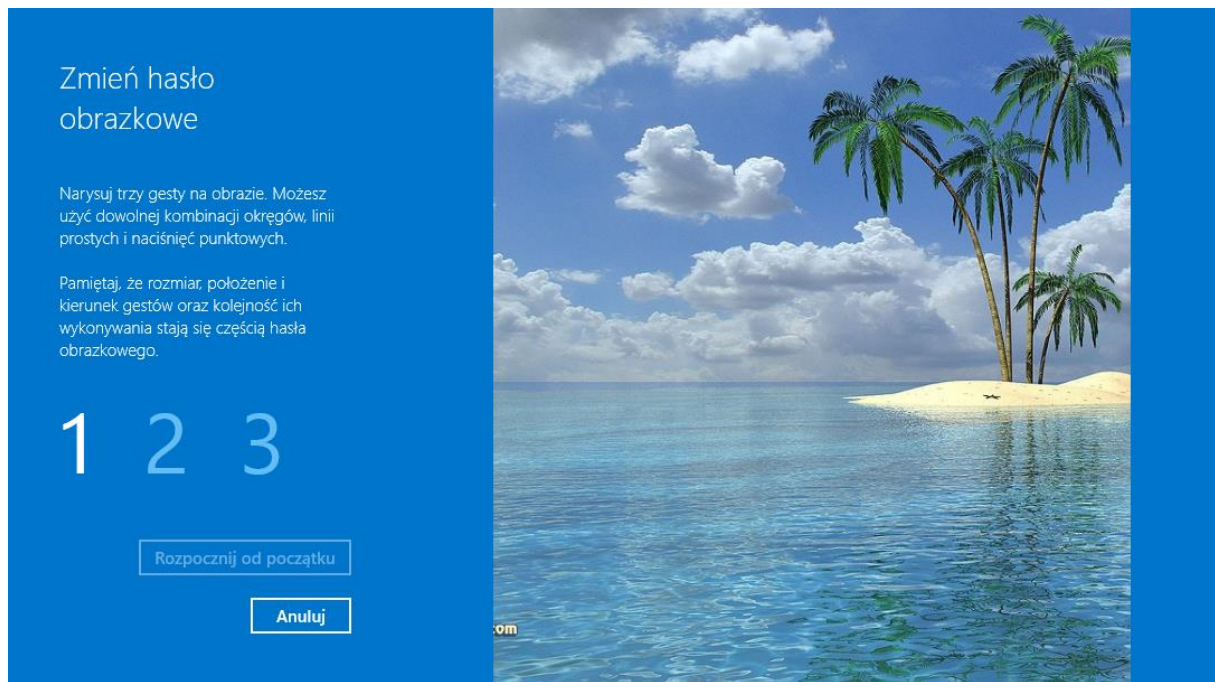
Zmień hasło obrazkowe

Narysuj trzy gesty na obrazie. Możesz użyć dowolnej kombinacji okręgów, linii prostych i naciśnięć punktowych.

Pamiętaj, że rozmiar, położenie i kierunek gestów oraz kolejność ich wykonywania stają się częścią hasła obrazkowego.

1 2 3

Rozpocznij od początku

Anuluj

.com